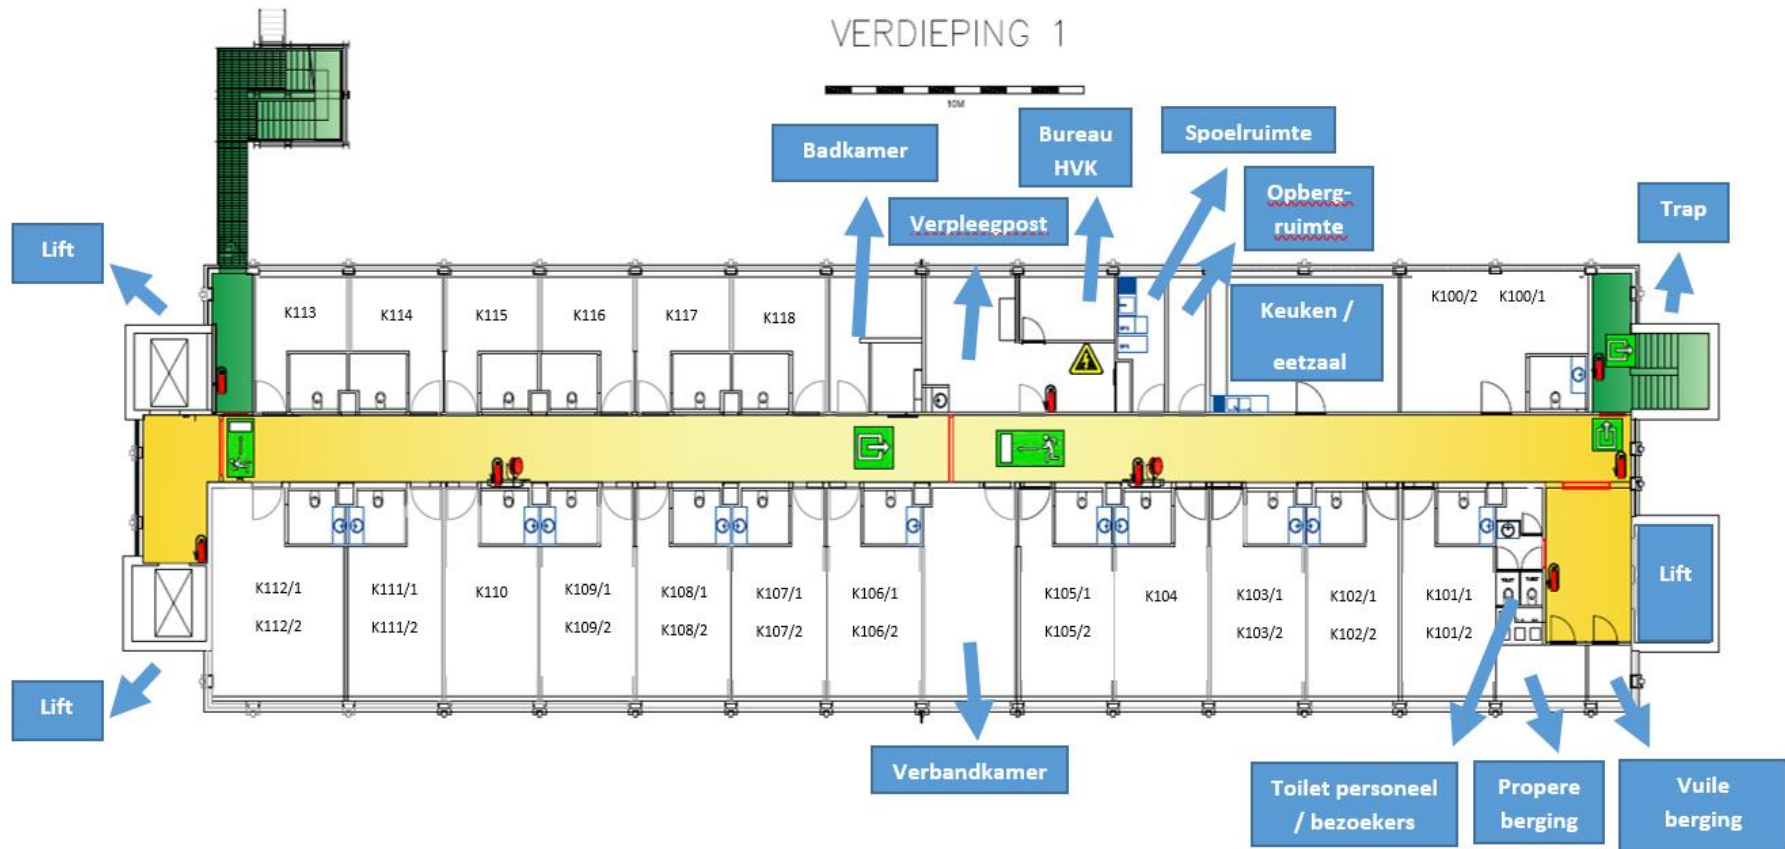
VERDIEPING 1

10M

Badkamer

Bureau HVK

Spoelruimte

Verpleegpost

Opberg-ruimte

Lift

Trap

Keuken / eetzaal

K113

K114

K115

K116

K117

K118

K100/2

K100/1

K112/1

K112/2

K111/1

K111/2

K110

K109/1

K109/2

K108/1

K108/2

K107/1

K107/2

K106/1

K106/2

K105/1

K105/2

K104

K103/1

K103/2

K102/1

K102/2

K101/1

K101/2

Lift

Lift

Verbandkamer

Toilet personeel / bezoekers

Propere berging

Vuile berging